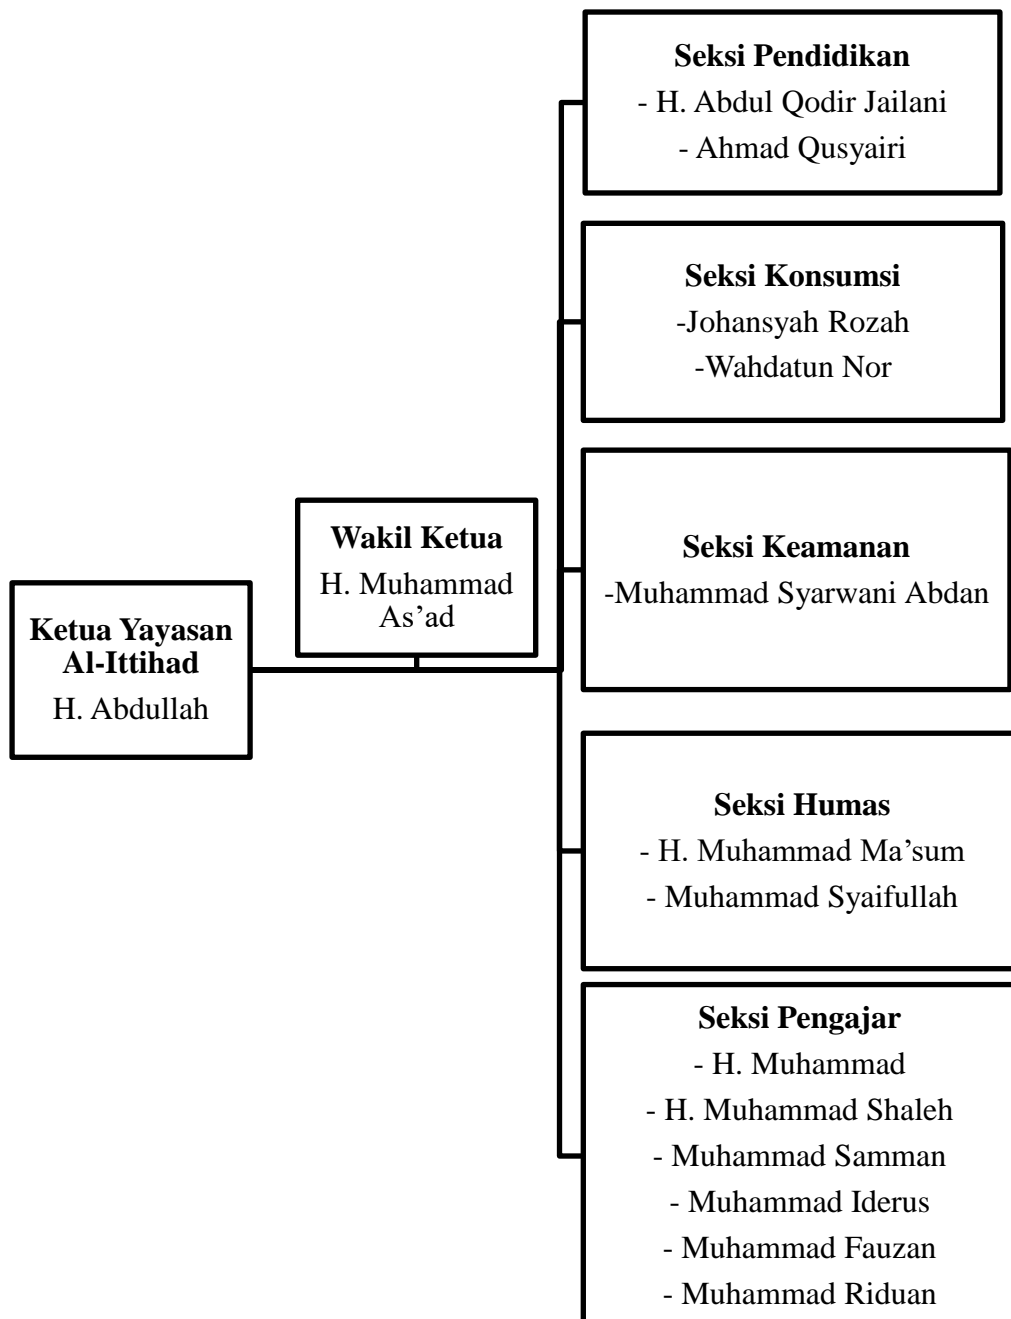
Ketua Yayasan Al-Ittihad
H. Abdullah

Wakil Ketua
H. Muhammad As’ad

Seksi Pendidikan
- H. Abdul Qodir Jailani
- Ahmad Qusyairi

Seksi Konsumsi
-Johansyah Rozah
-Wahdatun Nor

Seksi Keamanan
-Muhammad Syarwani Abdan

Seksi Humas
- H. Muhammad Ma’sum
- Muhammad Syaifullah

Seksi Pengajar
- H. Muhammad
- H. Muhammad Shaleh
- Muhammad Samman
- Muhammad Iderus
- Muhammad Fauzan
- Muhammad Riduan